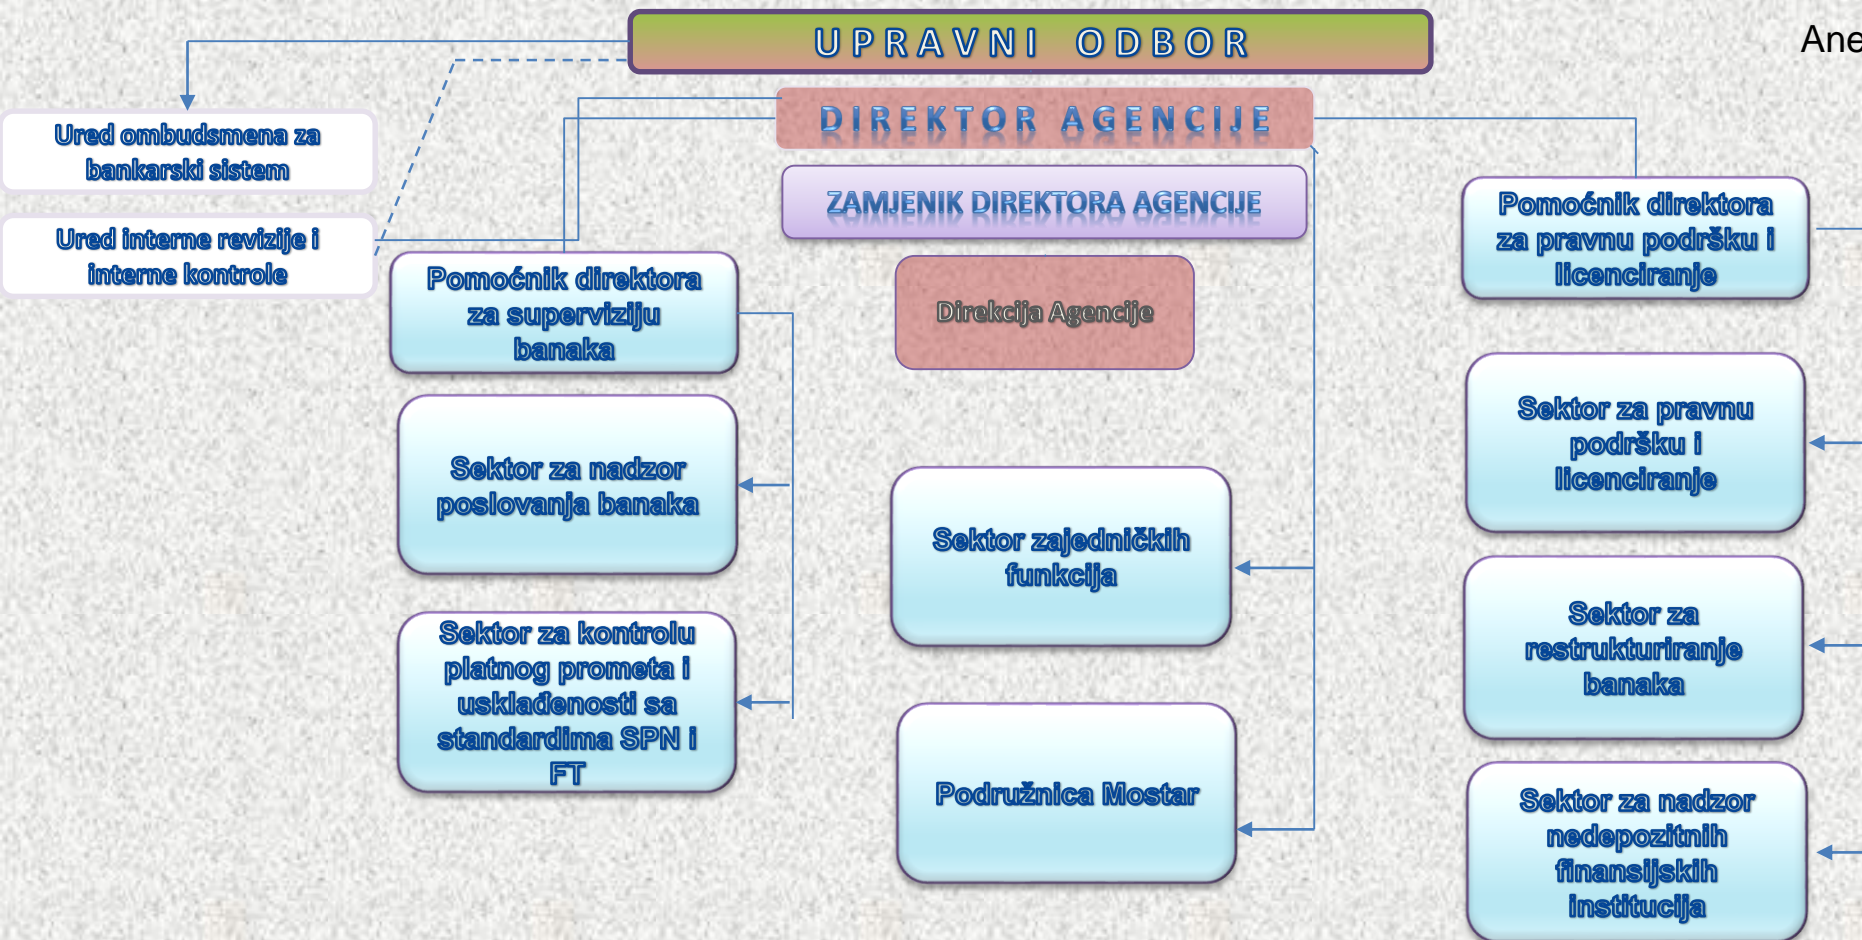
UPRAVNI ODBOR

Ane

DIREKTOR AGENCIJE

Ured ombudsmena za bankarski sistem

Ured interne revizije i interne kontrole

ZAMJENIK DIREKTORA AGENCIJE

Pomoćnik direktora za pravnu podršku i licenciranje

Pomoćnik direktora za superviziju banaka

Direkcija Agencije

Sektor za nadzor poslovanja banaka

Sektor za pravnu podršku i licenciranje

Sektor zajedničkih funkcija

Sektor za kontrolu platnog prometa i usklađenosti sa standardima SPN i FT

Sektor za restrukturiranje banaka

Podružnica Mostar

Sektor za nadzor nedepozitnih finansijskih institucija